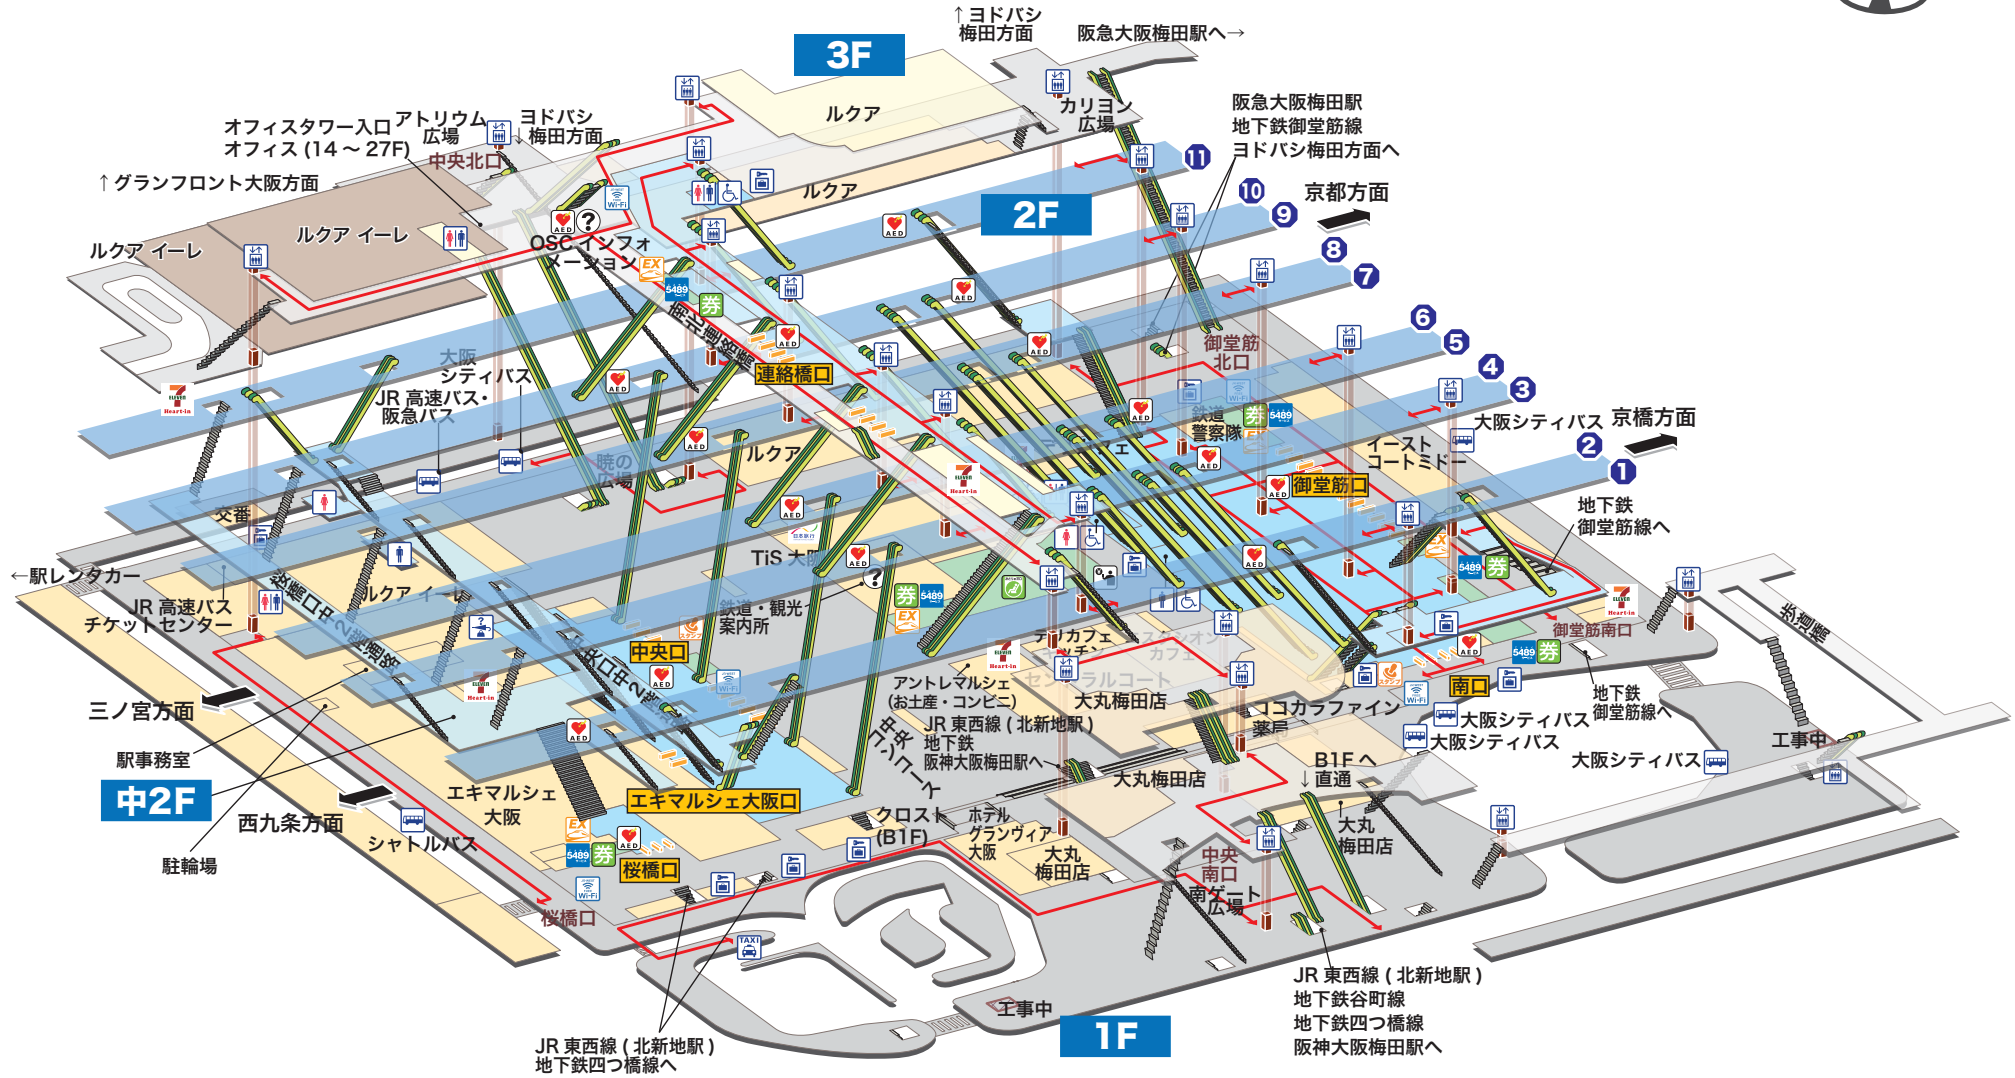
3F

↑ヨドバシ梅田方面

阪急大阪梅田駅へ→

ルクア

カリヨン広場

オフィスタワー入口
オフィス(14～27F)

アトリウム広場

ヨドバシ
↓梅田方面

中央北口

↑グランフロント大阪方面

阪急大阪梅田駅
地下鉄御堂筋線
ヨドバシ梅田方面へ

ルクア

2F

11

10

9

京都方面

ルクア イーレ

ルクア イーレ

OSC インフォメーション

8

7

連絡橋口

御堂筋北口

大阪シティバス

JR 高速バス・阪急バス

6

5

4

3

鉄道警察隊

大阪シティバス

京橋方面

イーストコートミドー

2

1

ルクア

暁の広場

御堂筋口

交番

地下鉄御堂筋線へ

TiS 大阪

←駅レンタカー

ルクア イーレ

JR 高速バス チケットセンター

桜橋口

鉄道・観光案内所

カフェ

御堂筋南口

中央口

アントレマルシェ(お土産・コンビニ)

セントラルコート

大丸梅田店

ココカラファイン
薬局

南口

地下鉄御堂筋線へ

歩道橋

三ノ宮方面

大阪シティバス

大阪シティバス

JR 東西線 (北新地駅)
地下鉄
阪神大阪梅田駅へ

大阪シティバス

工事中

駅事務室

中央コンコース

B1F へ
↓直通

中2F

大丸梅田店

エキマルシェ大阪

エキマルシェ大阪口

西九条方面

クロスト(B1F)

ホテルグランヴィア大阪

大丸梅田店

大丸梅田店

シャトルバス

中央南口

駐輪場

桜橋口

南ゲート広場

桜橋口

工事中

JR 東西線 (北新地駅)
地下鉄谷町線
地下鉄四つ橋線
阪神大阪梅田駅へ

1F

JR 東西線 (北新地駅)
地下鉄四つ橋線へ